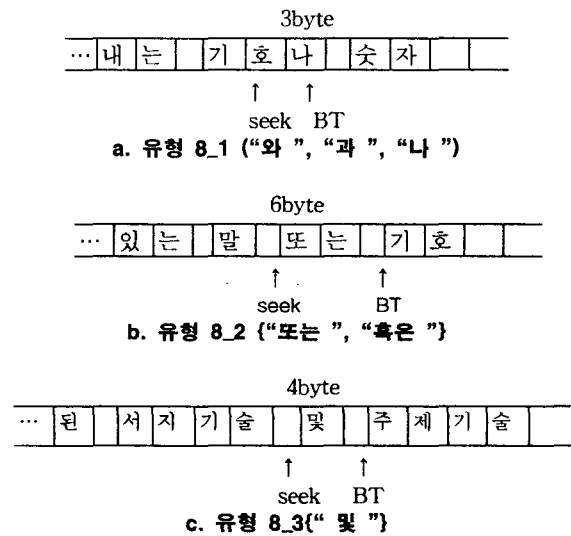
3byte

| … | 내 | 는 |  | 기 | 호 | 나 |  | 숫 | 자 |  |  |
|---|---|---|---|---|---|---|---|---|---|---|---|

↑ ↑

seek BT

**a. 유형 8_1 ("와 ", "과 ", "나 ")**

6byte

| … | 있 | 는 |  | 말 |  | 또 | 는 |  | 기 | 호 |  |
|---|---|---|---|---|---|---|---|---|---|---|---|

↑ ↑

seek BT

**b. 유형 8_2 {"또는 ", "혹은 "}**

4byte

| … | 된 |  | 서 | 지 | 기 | 술 |  | 및 |  | 주 | 제 | 기 | 술 |  |
|---|---|---|---|---|---|---|---|---|---|---|---|---|---|---|

↑ ↑

seek BT

**c. 유형 8_3{" 및 "}**